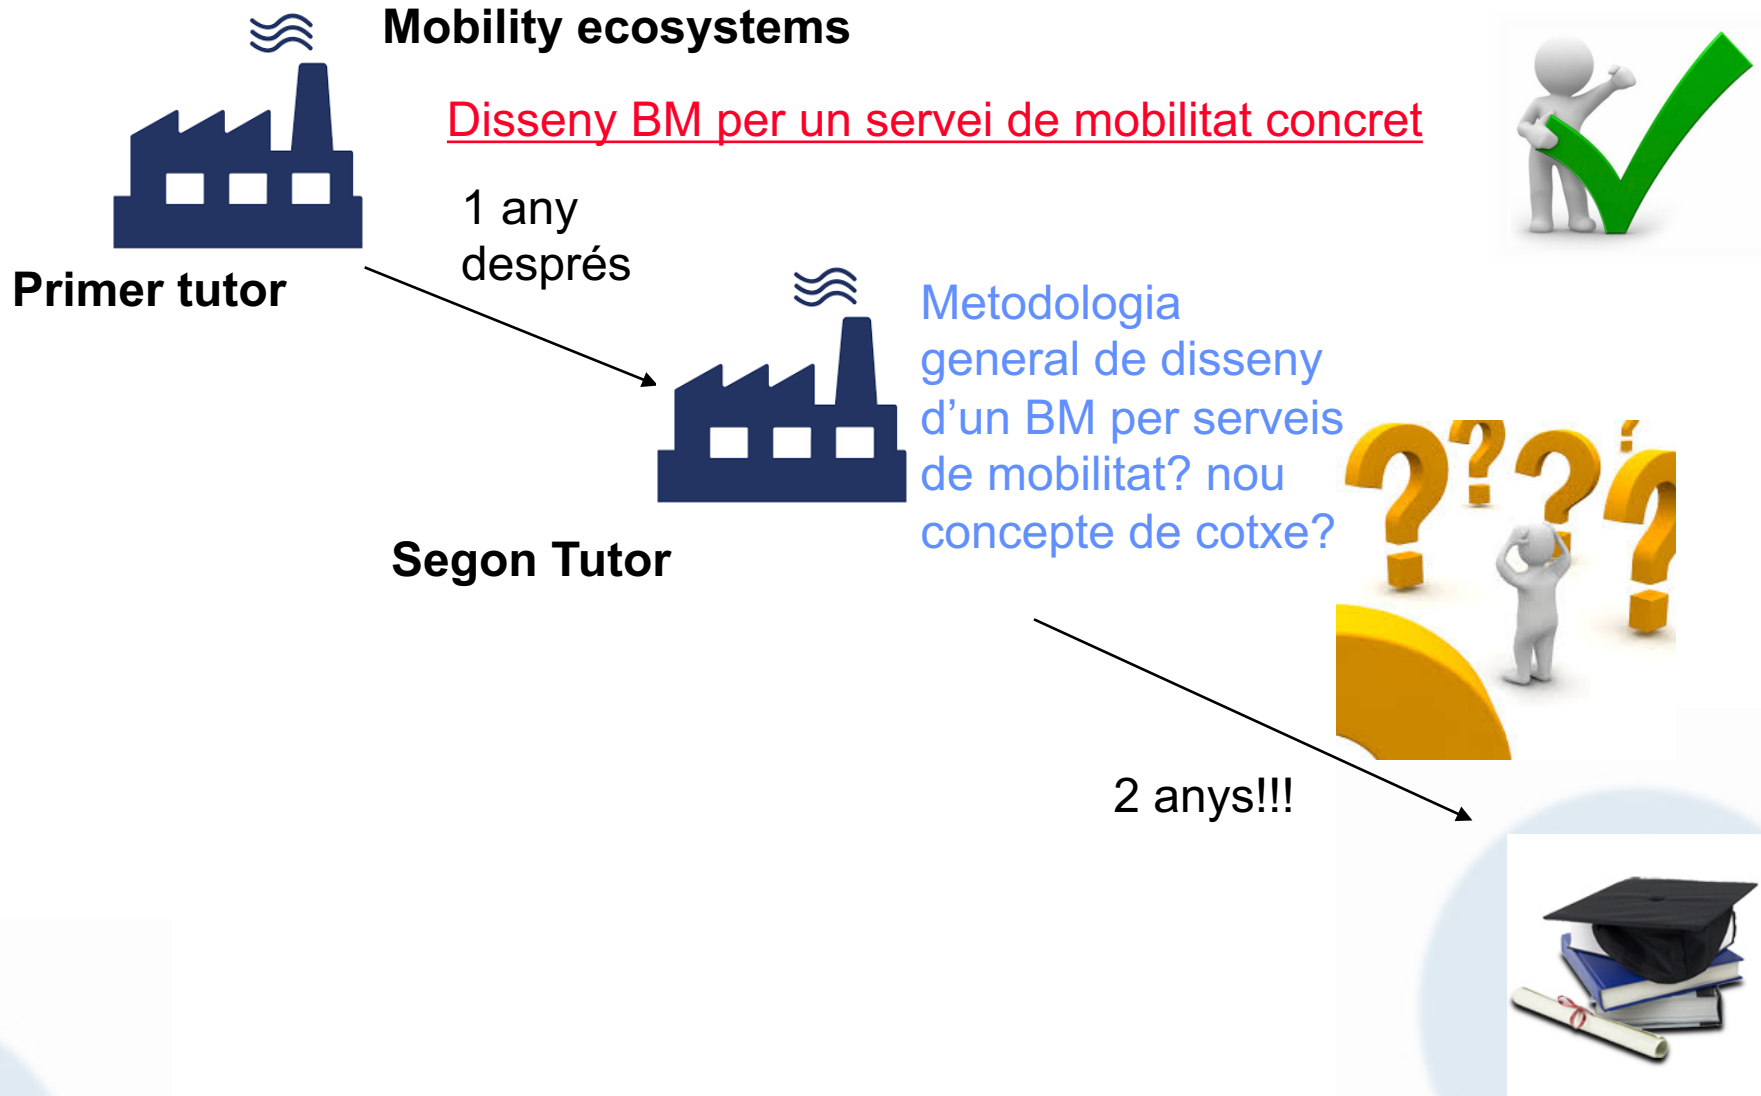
Mobility ecosystems

Disseny BM per un servei de mobilitat concret

Primer tutor

1 any desprès

Metodologia general de disseny d'un BM per serveis de mobilitat? nou concepte de cotxe?

Segon Tutor

2 anys!!!